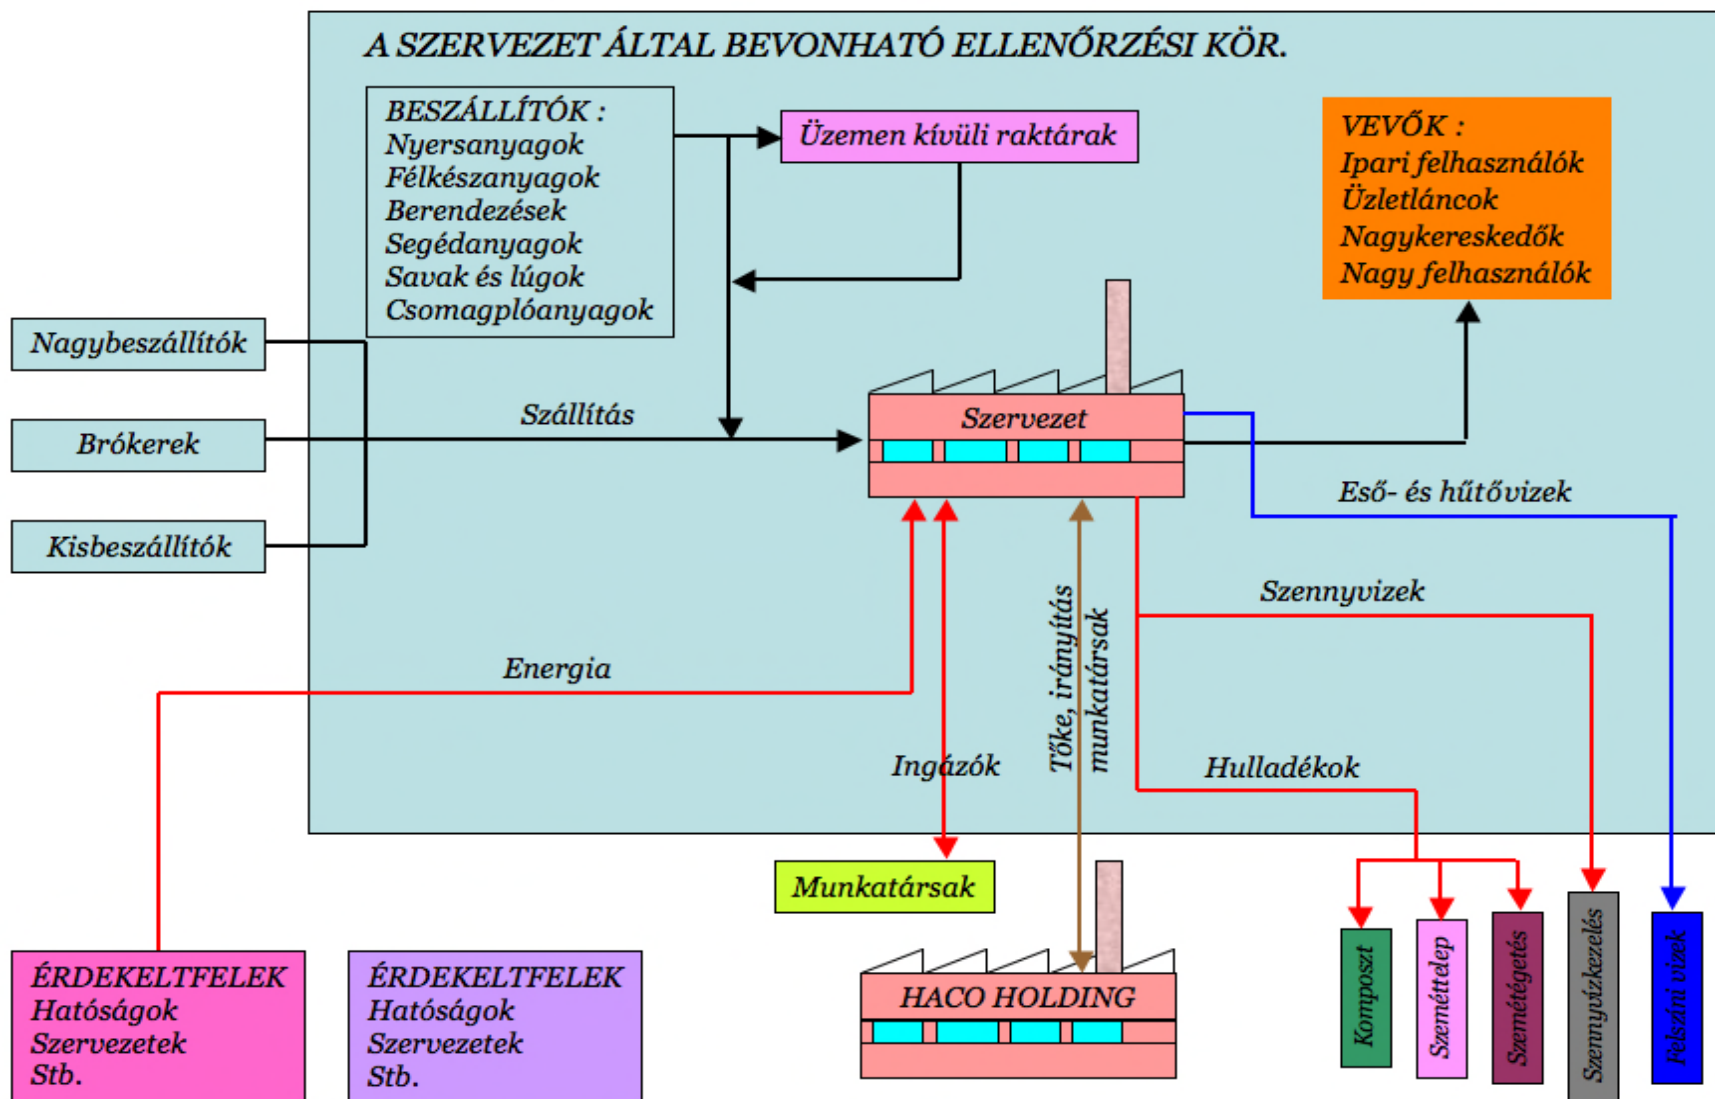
A SZERVEZET ÁLTAL BEVONHATÓ ELLENŐRZÉSI KÖR.

BESZÁLLÍTÓK :
Nyersanyagok
Félkészanyagok
Berendezések
Segédanyagok
Savak és lúgok
Csomagplóanyagok

Üzemen kívüli raktárak

VEVŐK :
Ipari felhasználók
Üzletláncok
Nagykereskedők
Nagy felhasználók

Nagybeszállítók

Brókerek

Kisbeszállítók

Szállítás

Szervezet

Eső- és hűtővizek

Szennyvizek

Energia

Ingázók

Tőke, irányítás munkatársak

Hulladékok

Munkatársak

ÉRDEKELTFELEK
Hatóságok
Szervezetek
Stb.

ÉRDEKELTFELEK
Hatóságok
Szervezetek
Stb.

HACO HOLDING

Komposzt

Szeméttelep

Szemétégetés

Szennyvízkezelés

Felszíni vizek